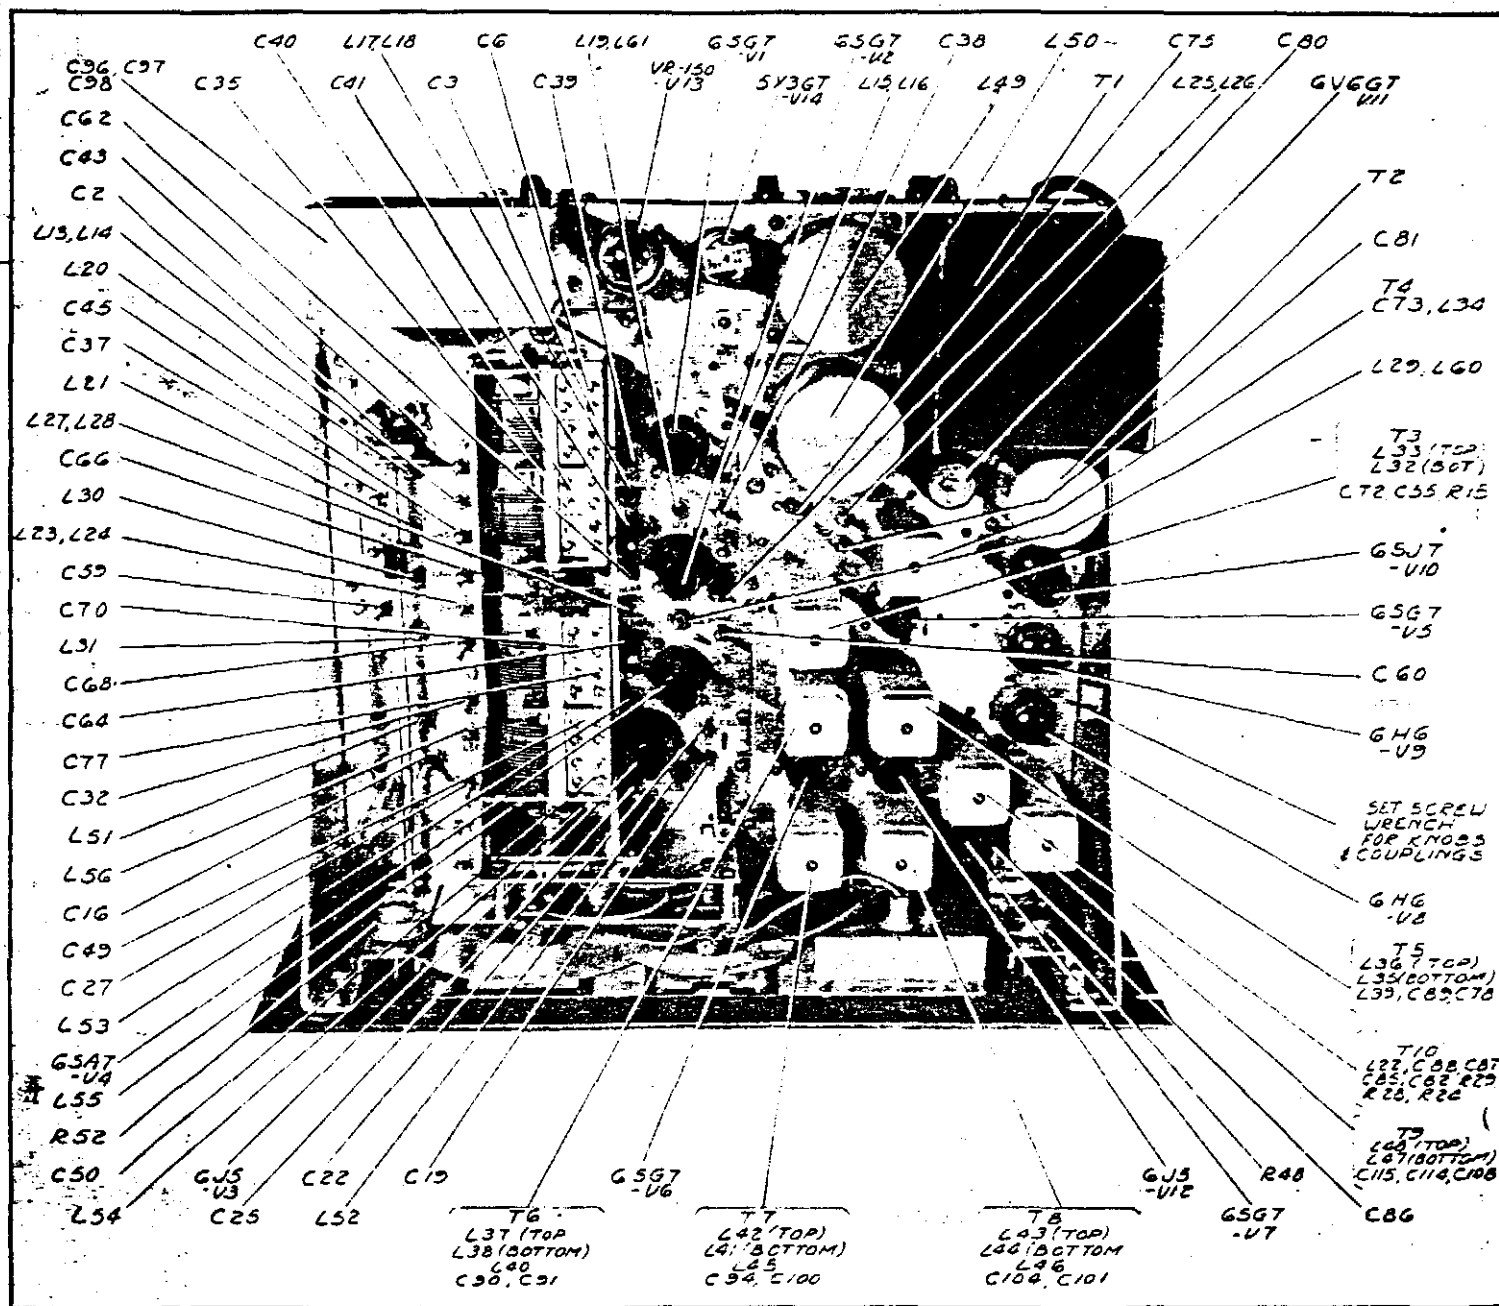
C96, C97
C98
C35
C40
C41
L17,L18
C3
C6
C39
L19,L61
VR-150
-V13
6SG7
-V1
5Y3GT
-V14
6SG7
-V2
L15,L16
C38
L49
L50
T1
C75
L25,L26
C80
6V6GT
V11

C62
C43
C2
L13,L14
L20
C45
C37
L21
L27,L28
C66
L30
L23,L24
C59
C70
L31
C68
C64
C77
C32
L51
L56
C16
C49
C27
L53
6SA7
-V4
L55
R52
C50
L54

T2
C81
T4
C73, L34
L29, L60
T3
L33 (TOP)
L32 (BOT)
C72 C55 R15
6SJ7
-V10
6SG7
-V5
C60
6H6
-V9
SET SCREW WRENCH FOR KNOBS & COUPLINGS
6H6
-V8
T5
L36 (TOP)
L35 (BOTTOM)
L39, C89, C78
T10
L22, C88, C87
C85, C82 R29
R28, R26
T9
L48 (TOP)
L47 (BOTTOM)
C115, C114, C108

6J5
-V3
C25
C22
L52
C19
T6
L37 (TOP
L38 (BOTTOM)
L40
C90, C91
6SG7
-V6
T7
L42 (TOP)
L41 (BOTTOM)
L45
C94, C100
T8
L43 (TOP)
L44 (BOTTOM
L46
C104, C101
6J5
-V12
6SG7
-V7
R48
C86